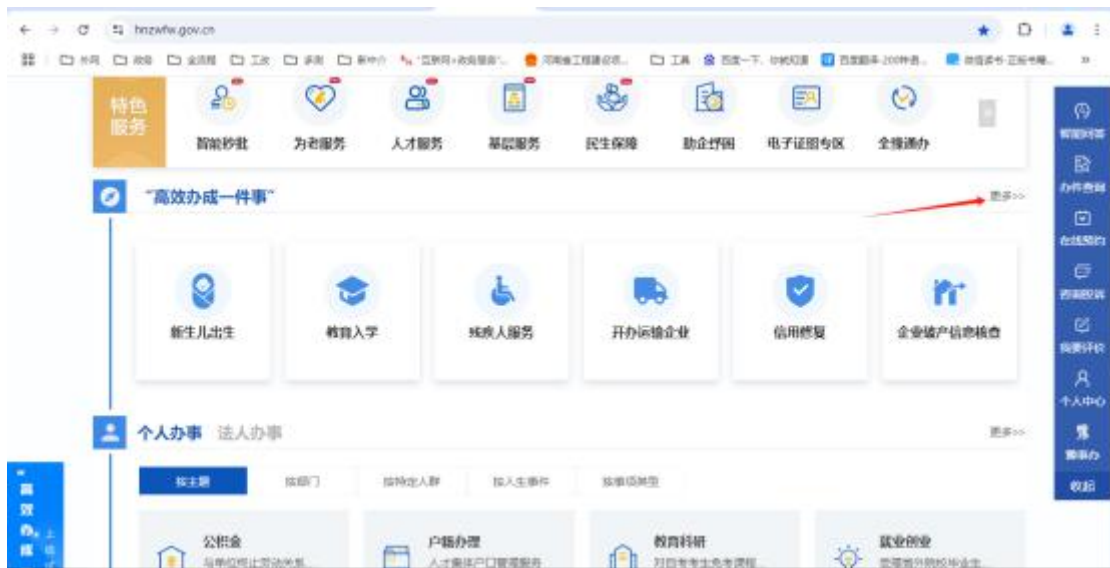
hnzwfw.gov.cn

特色服务

智能秒批 为老服务 人才服务 基层服务 民生保障 助企纾困 电子证照专区 全程网办

"高效办成一件事"

更多>>

新生儿出生 教育入学 残疾人服务 开办运输企业 信用修复 企业破产信息核查

个人办事 法人办事

更多>>

按主题 按部门 按特定人群 按人生事件 按事项类型

公积金 户籍办理 教育科研 就业创业

智能客服 办件查询 在线预约 咨询投诉 我要评价 个人中心 掌上办 收起